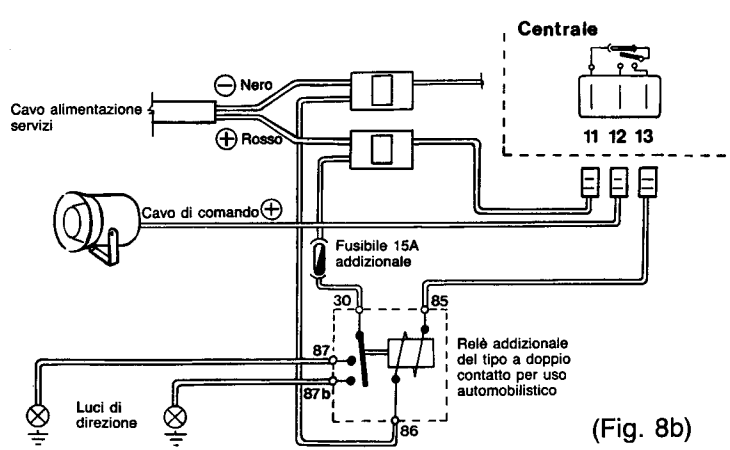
Centrale

Nero

Cavo alimentazione servizi

Rosso

11 12 13

Cavo di comando

Fusibile 15A addizionale

30

85

87

87b

Relè addizionale del tipo a doppio contatto per uso automobilistico

Luci di direzione

86

(Fig. 8b)